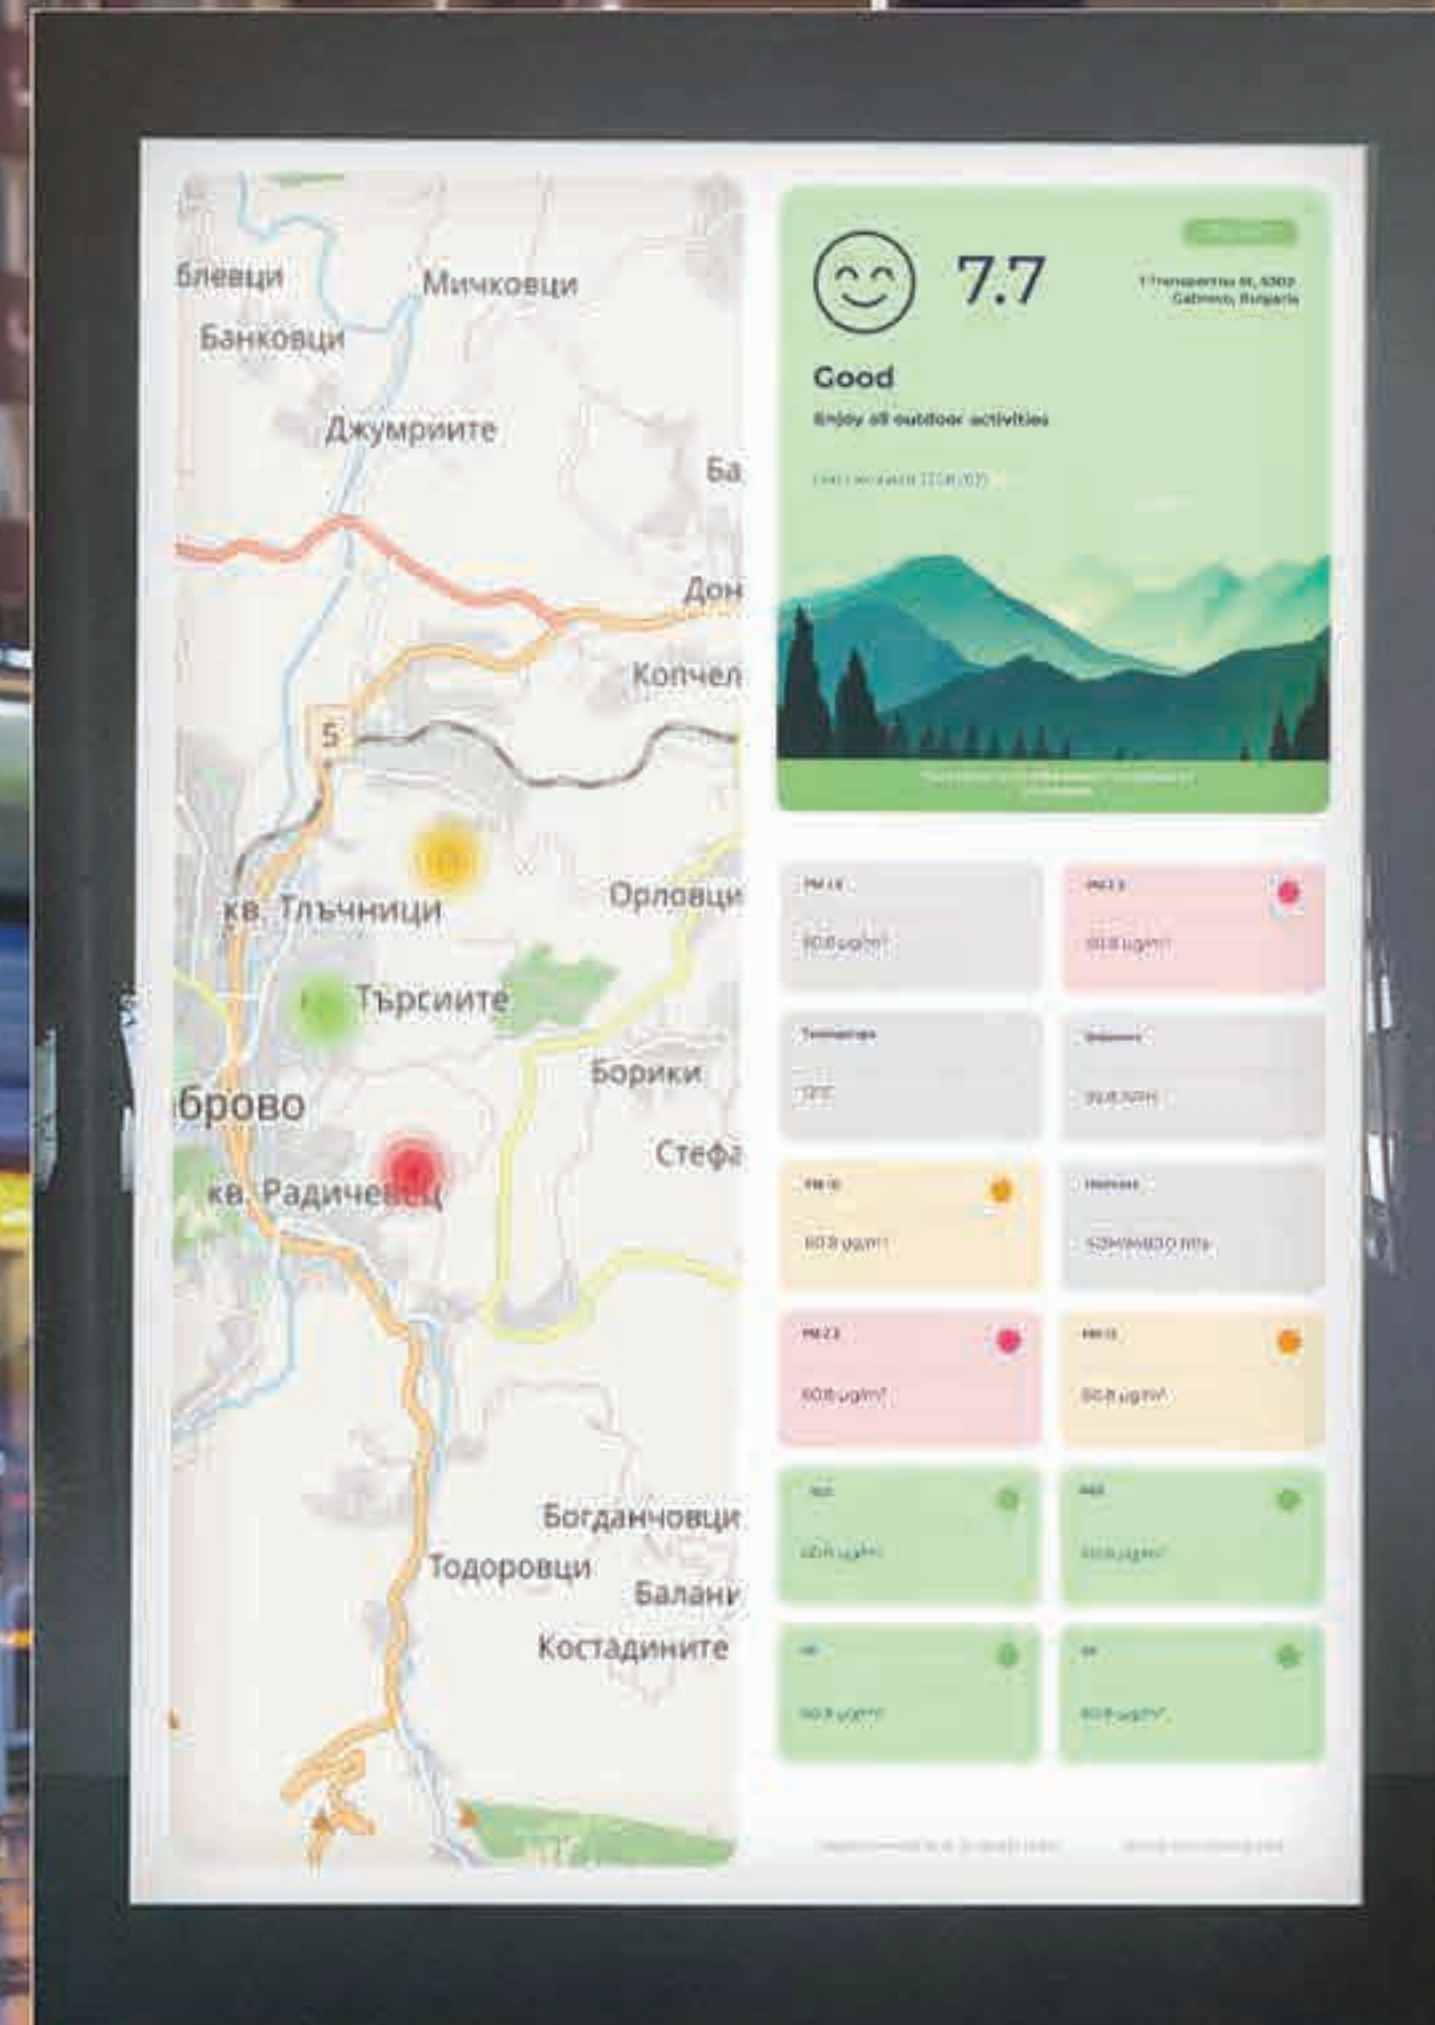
блевци
Мичковци
Банковци
Джумриите
Ба
Дон
Копчел
5
кв. Тлъчници
Орловци
Търсиите
Борики
брово
Стефа
кв. Радичевец
Богданчовци
Тодоровци
Балани
Костадините

7.7
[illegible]
Good
Enjoy all outdoor activities
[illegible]
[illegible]

PM 1.0
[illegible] µg/m³
PM 2.5
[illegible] µg/m³
Temperature
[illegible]
Humidity
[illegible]
PM 10
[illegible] µg/m³
Pressure
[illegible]
PM 2.5
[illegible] µg/m³
PM 10
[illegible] µg/m³
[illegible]
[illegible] µg/m³
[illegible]
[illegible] µg/m³
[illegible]
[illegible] µg/m³
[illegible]
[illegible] µg/m³
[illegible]
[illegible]